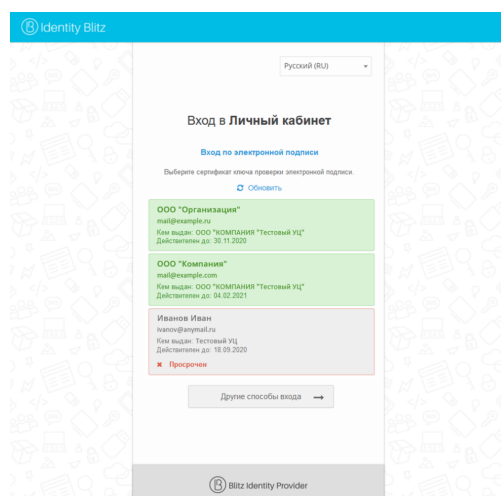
Identity Blitz

Русский (RU)

Вход в Личный кабинет

Вход по электронной подписи

Выберите сертификат ключа проверки электронной подписи.

Обновить

ООО "Организация"
mail@example.ru
Кем выдан: ООО "КОМПАНИЯ "Тестовый УЦ"
Действителен до: 30.11.2020

ООО "Компания"
mail@example.com
Кем выдан: ООО "КОМПАНИЯ "Тестовый УЦ"
Действителен до: 04.02.2021

Иванов Иван
ivanov@anymail.ru
Кем выдан: Тестовый УЦ
Действителен до: 18.09.2020
Просрочен

Другие способы входа

Blitz Identity Provider